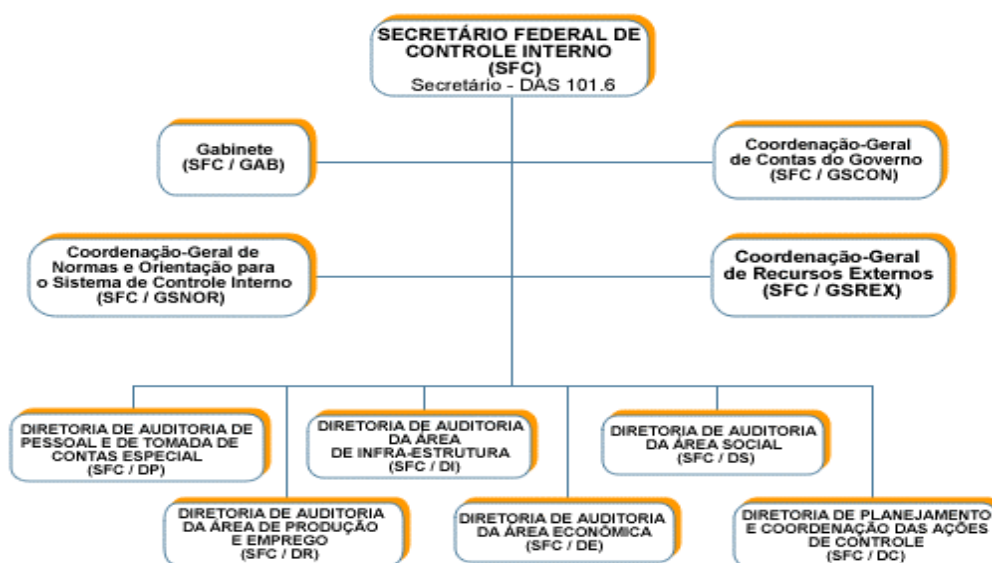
SECRETÁRIO FEDERAL DE CONTROLE INTERNO (SFC)
Secretário - DAS 101.6

Gabinete (SFC / GAB)

Coordenação-Geral de Contas do Governo (SFC / GSCON)

Coordenação-Geral de Normas e Orientação para o Sistema de Controle Interno (SFC / GSNOR)

Coordenação-Geral de Recursos Externos (SFC / GSREX)

DIRETORIA DE AUDITORIA DE PESSOAL E DE TOMADA DE CONTAS ESPECIAL (SFC / DP)

DIRETORIA DE AUDITORIA DA ÁREA DE INFRA-ESTRUTURA (SFC / DI)

DIRETORIA DE AUDITORIA DA ÁREA SOCIAL (SFC / DS)

DIRETORIA DE AUDITORIA DA ÁREA DE PRODUÇÃO E EMPREGO (SFC / DR)

DIRETORIA DE AUDITORIA DA ÁREA ECONÔMICA (SFC / DE)

DIRETORIA DE PLANEJAMENTO E COORDENAÇÃO DAS AÇÕES DE CONTROLE (SFC / DC)